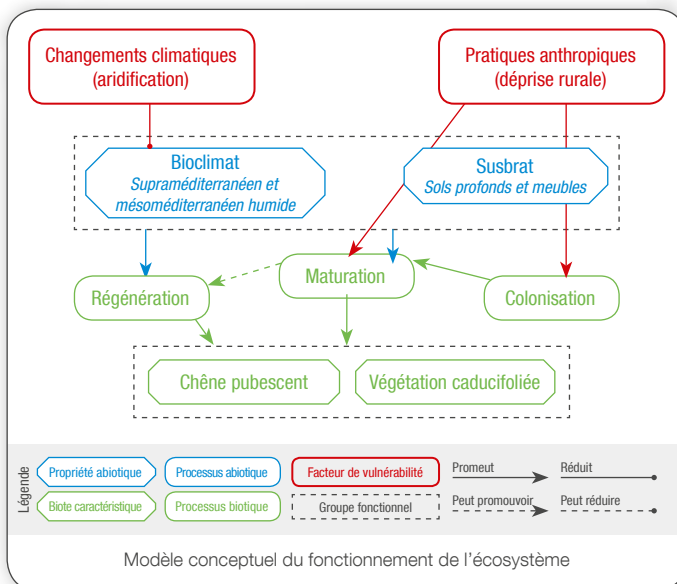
Changements climatiques (aridification)

Pratiques anthropiques (déprise rurale)

Bioclimat
*Supraméditerranéen et mésoméditerranéen humide*

Susbrat
*Sols profonds et meubles*

Maturation

Régénération

Colonisation

Chêne pubescent

Végétation caducifoliée

Légende

Propriété abiotique

Processus abiotique

Facteur de vulnérabilité

Promeut

Réduit

Biote caractéristique

Processus biotique

Groupe fonctionnel

Peut promouvoir

Peut réduire

Modèle conceptuel du fonctionnement de l'écosystème